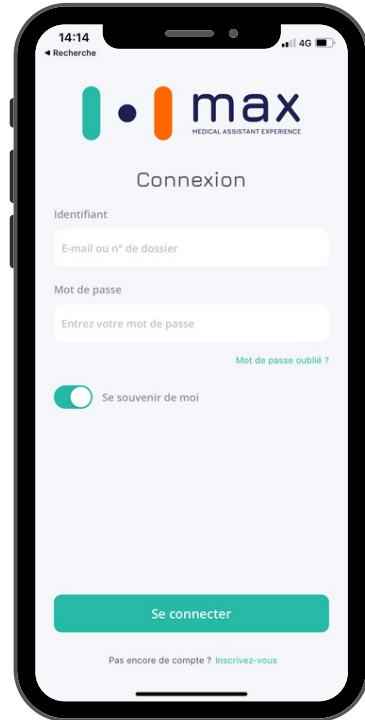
14:14
◄ Recherche
4G

max
MEDICAL ASSISTANT EXPERIENCE

Connexion

Identifiant

E-mail ou n° de dossier

Mot de passe

Entrez votre mot de passe

Mot de passe oublié ?

Se souvenir de moi

Se connecter

Pas encore de compte ? Inscrivez-vous